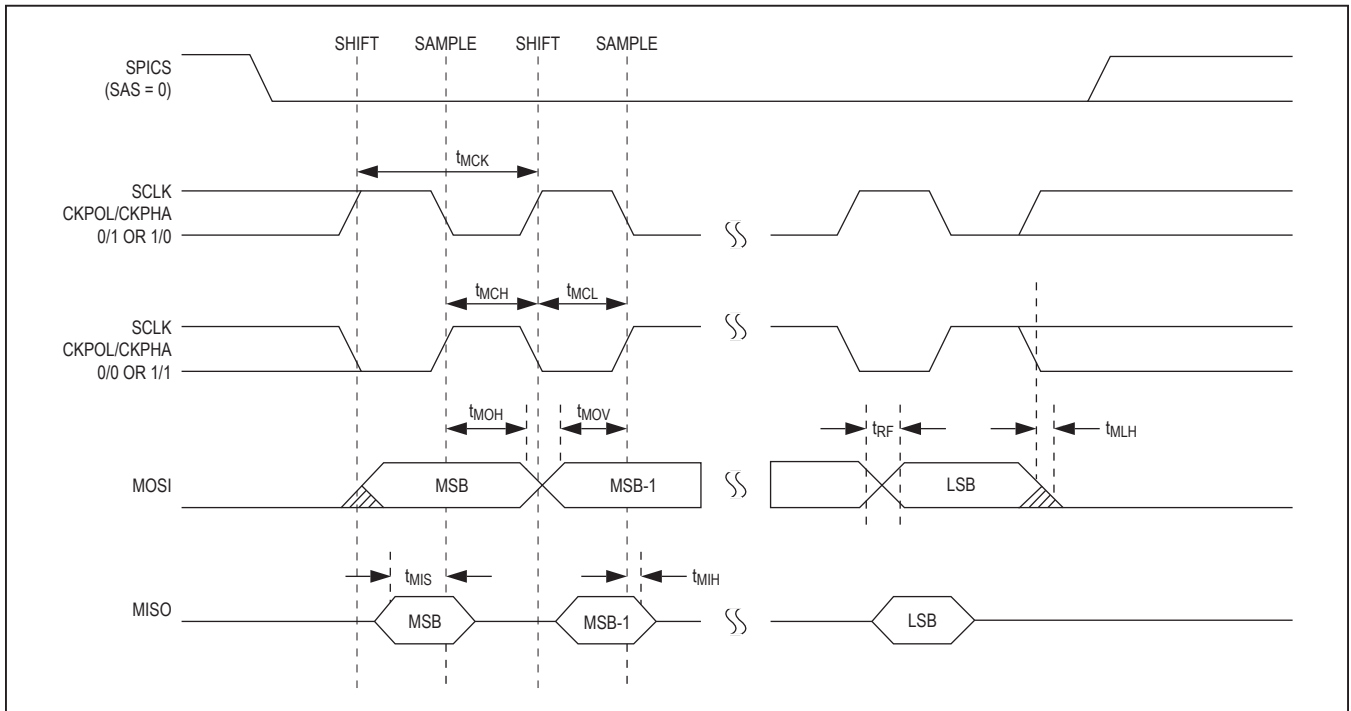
SHIFT SAMPLE SHIFT SAMPLE

SPICS
(SAS = 0)

$t_{MCK}$

SCLK
CKPOL/CKPHA
0/1 OR 1/0

$t_{MCH}$ $t_{MCL}$

SCLK
CKPOL/CKPHA
0/0 OR 1/1

$t_{MOH}$ $t_{MOV}$ $t_{RF}$ $t_{MLH}$

MOSI MSB MSB-1 LSB

$t_{MIS}$ $t_{MIH}$

MISO MSB MSB-1 LSB